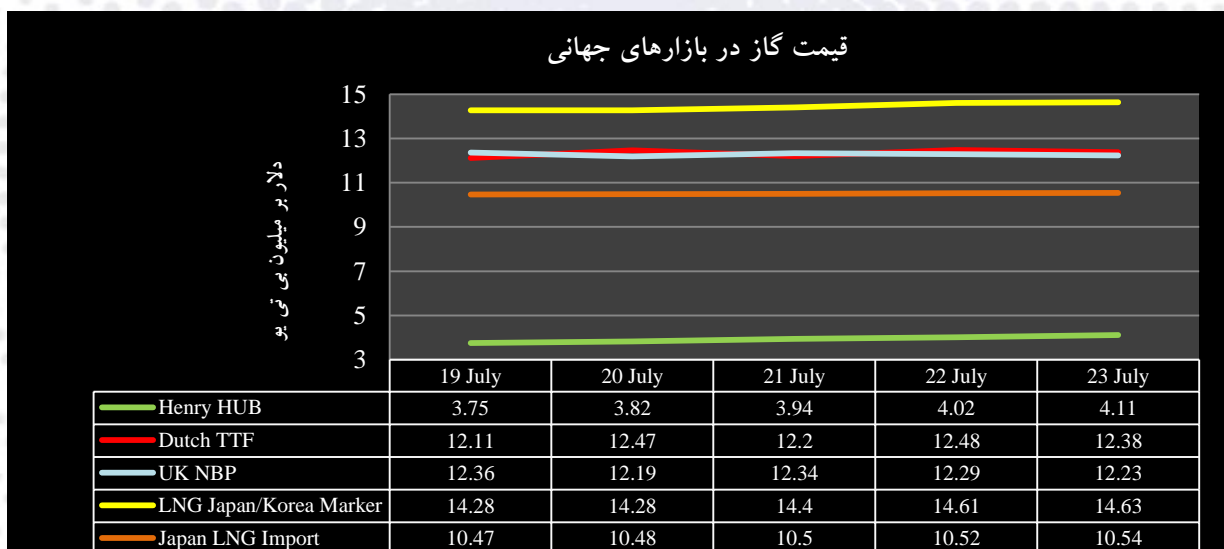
قیمت گاز در بازارهای جهانی

دلار بر میلیون بی تی یو

15
13
11
9
7
5
3

| | 19 July | 20 July | 21 July | 22 July | 23 July |
|---|---|---|---|---|---|
| Henry HUB | 3.75 | 3.82 | 3.94 | 4.02 | 4.11 |
| Dutch TTF | 12.11 | 12.47 | 12.2 | 12.48 | 12.38 |
| UK NBP | 12.36 | 12.19 | 12.34 | 12.29 | 12.23 |
| LNG Japan/Korea Marker | 14.28 | 14.28 | 14.4 | 14.61 | 14.63 |
| Japan LNG Import | 10.47 | 10.48 | 10.5 | 10.52 | 10.54 |